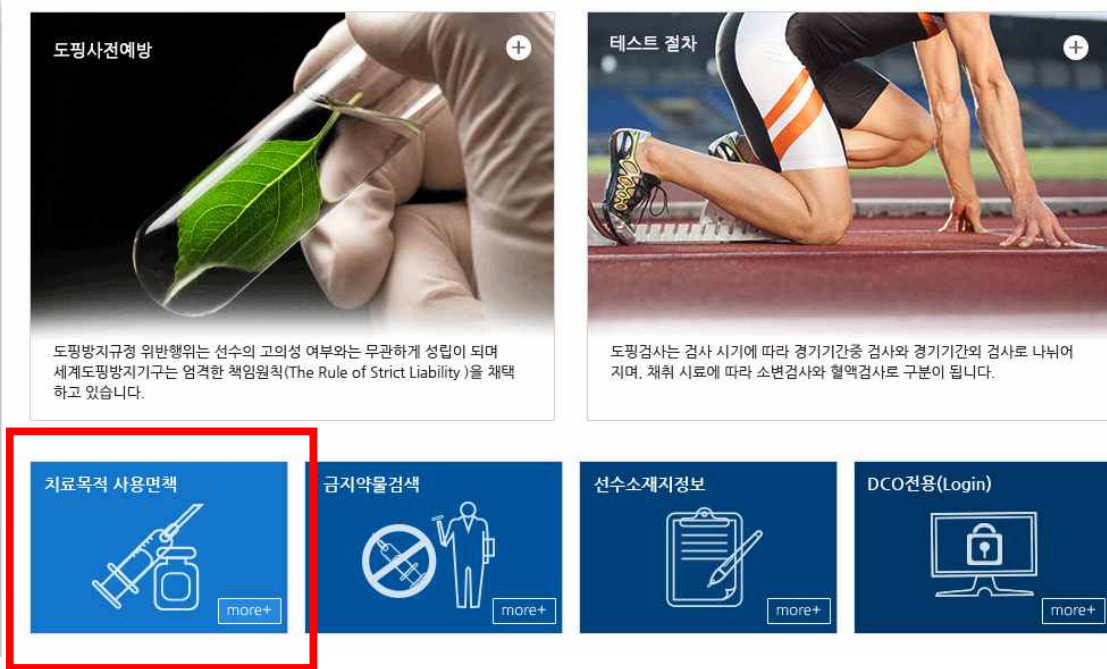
도핑사전예방

도핑방지규정 위반행위는 선수의 고의성 여부와는 무관하게 성립이 되며 세계도핑방지기구는 엄격한 책임원칙(The Rule of Strict Liability )을 채택하고 있습니다.

테스트 절차

도핑검사는 검사 시기에 따라 경기기간중 검사와 경기기간외 검사로 나뉘어 지며, 채취 시료에 따라 소변검사와 혈액검사로 구분이 됩니다.

치료목적 사용면책

more+

금지약물검색

more+

선수소재지정보

more+

DCO전용(Login)

more+